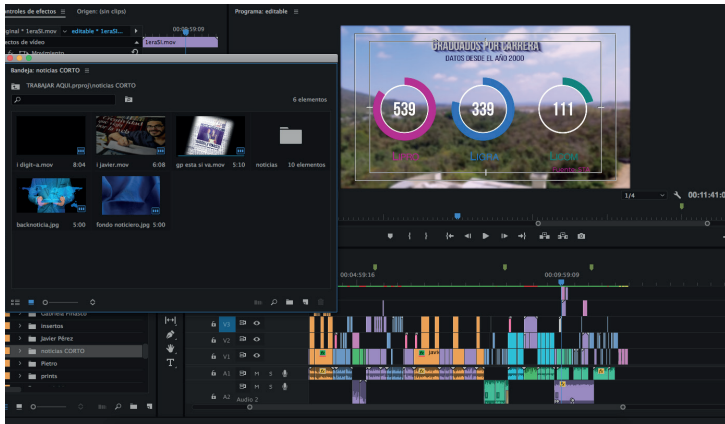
ontroles de efectos ≡ Origen: (sin clips)

ginal * 1eraSI.mov ∨ editable * 1eraSI... ▸ 00:05:59:09

ectos de vídeo 1eraSI.mov

Programa: editable ≡

GRADUADOS POR CARRERA
DATOS DESDE EL AÑO 2000

539 339 111

LICPA LICOM

Bandeja: noticias CORTO ≡

TRABAJAR AQUI.prproj\noticias CORTO

6 elementos

digit-a.mov 8:04
javier.mov 6:08
gp esta si va.mov 5:10
noticias 10 elementos
backnoticia.jpg 5:00
fondo noticiero.jpg 5:00

1/4 00:11:41:0

00:04:59:16 00:09:59:09

insertos
Javier Pérez
noticias CORTO
Pietro
prints

V3
V2
V1
A1 M S
A2 M S
Audio 2